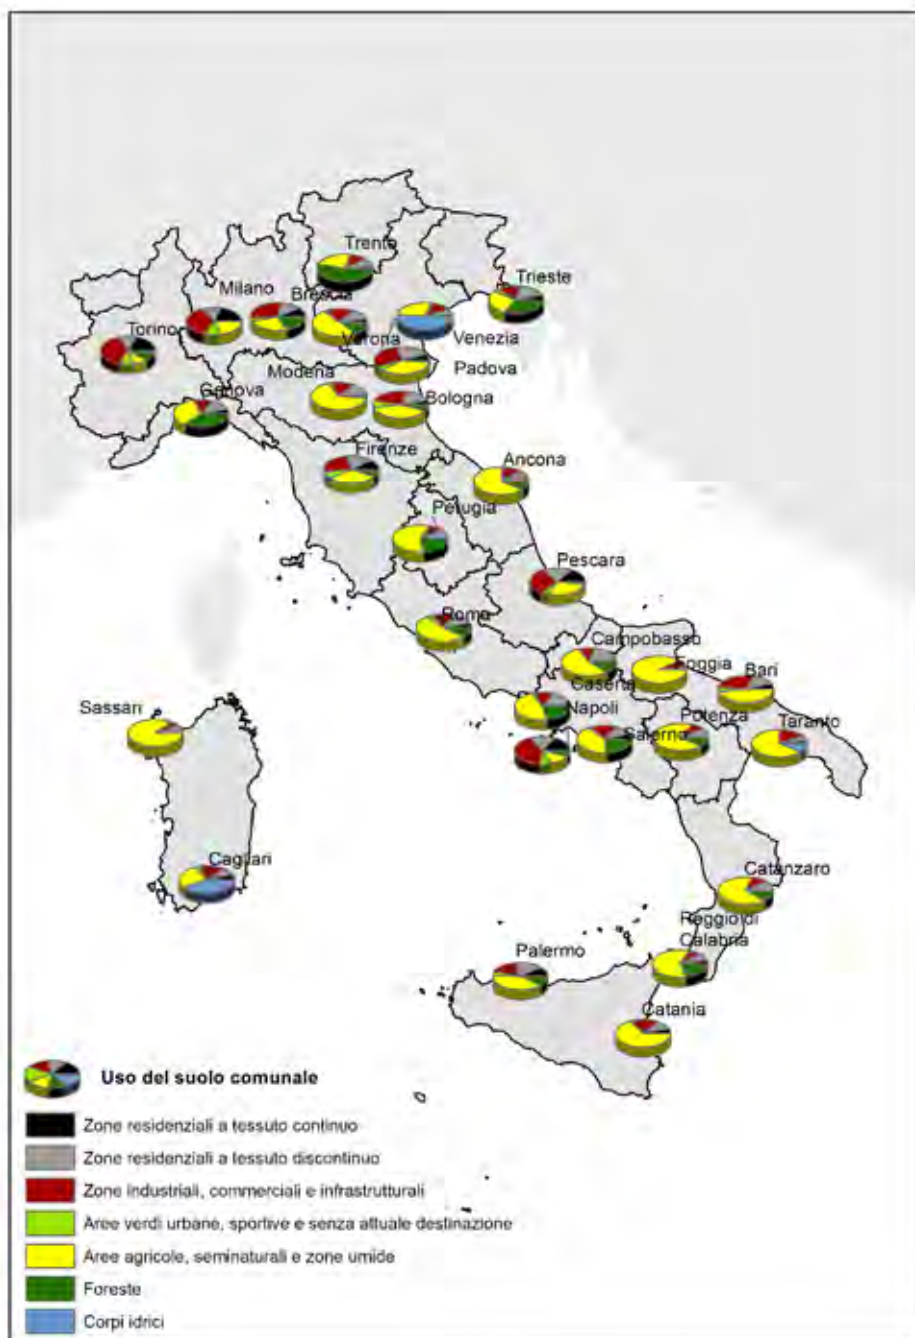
Trento
Trieste
Milano
Brescia
Torino
Verona
Venezia
Padova
Modena
Genova
Bologna
Firenze
Ancona
Perugia
Pescara
Roma
Campobasso
Foggia
Bari
Caserta
Sassari
Napoli
Potenza
Taranto
Salerno
Cagliari
Catanzaro
Reggio di Calabria
Palermo
Catania

Uso del suolo comunale
Zone residenziali a tessuto continuo
Zone residenziali a tessuto discontinuo
Zone industriali, commerciali e infrastrutturali
Aree verdi urbane, sportive e senza attuale destinazione
Aree agricole, seminaturali e zone umide
Foreste
Corpi idrici